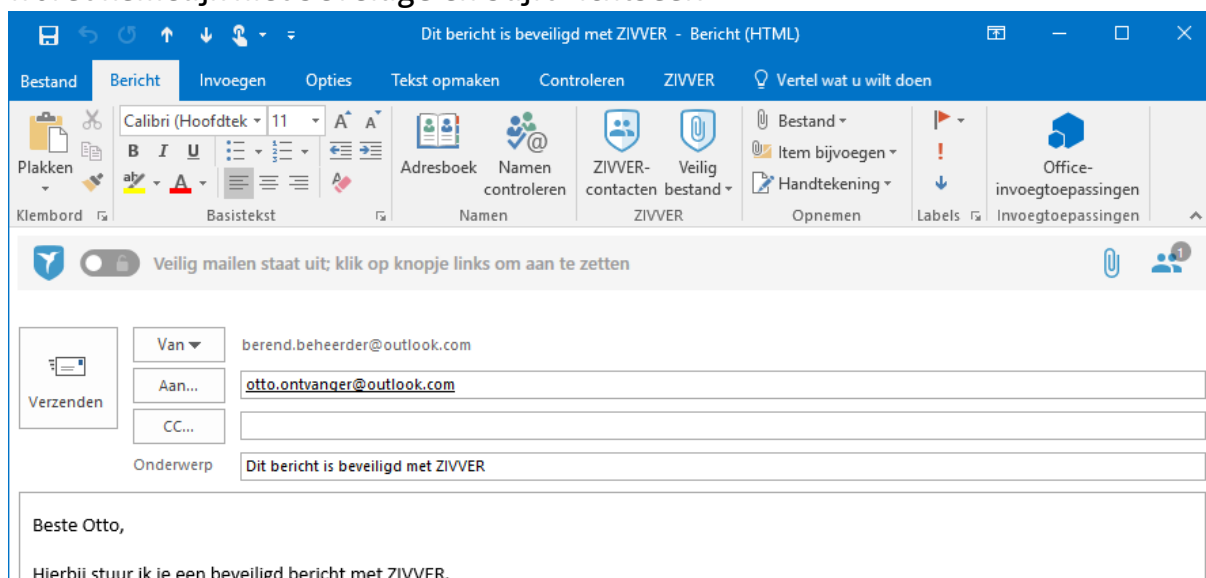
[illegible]

Dit bericht is beveiligd met ZIVVER - Bericht (HTML)

Bestand Bericht Invoegen Opties Tekst opmaken Controleren ZIVVER Vertel wat u wilt doen

Plakken
Klembord

Calibri (Hoofdtek 11
B I U
Basistekst

Adresboek Namen controleren
Namen

ZIVVER-contacten Veilig bestand
ZIVVER

Bestand
Item bijvoegen
Handtekening
Opnemen

Labels

Office-invoegtoepassingen
Invoegtoepassingen

Veilig mailen staat uit; klik op knopje links om aan te zetten

1

Verzenden

Van berend.beheerder@outlook.com

Aan... otto.ontvanger@outlook.com

CC...

Onderwerp Dit bericht is beveiligd met ZIVVER

Beste Otto,

Hierbij stuur ik je een beveiligd bericht met ZIVVER.